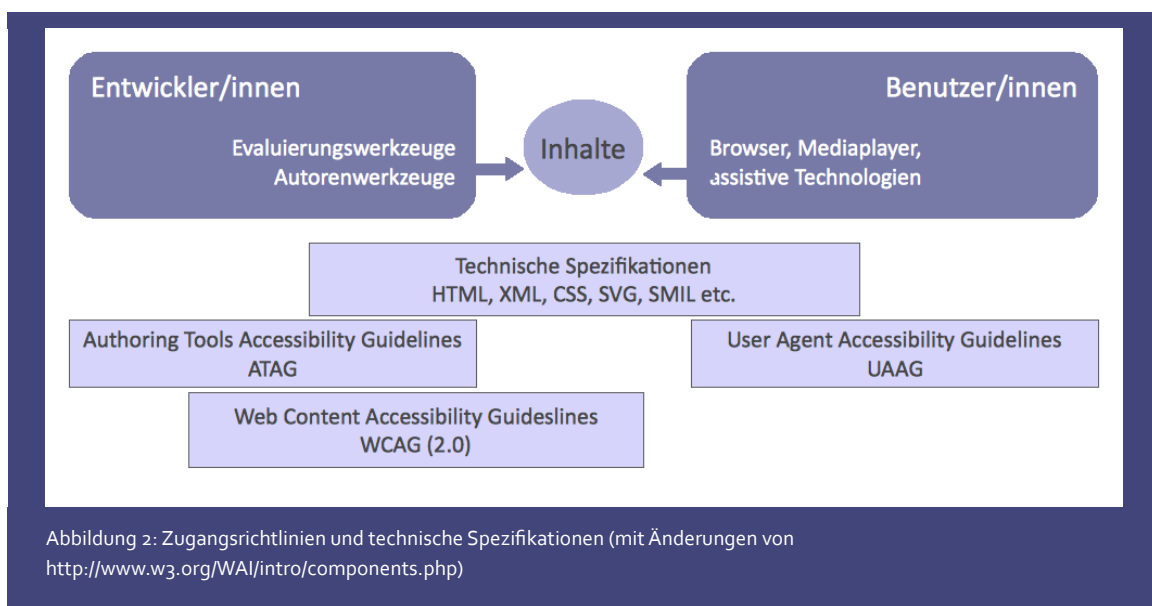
Entwickler/innen

Evaluierungswerkzeuge
Autorenwerkzeuge

Inhalte

Benutzer/innen

Browser, Mediaplayer, assistive Technologien

Technische Spezifikationen
HTML, XML, CSS, SVG, SMIL etc.

Authoring Tools Accessibility Guidelines
ATAG

User Agent Accessibility Guidelines
UAAG

Web Content Accessibility Guideslines
WCAG (2.0)

Abbildung 2: Zugangsrichtlinien und technische Spezifikationen (mit Änderungen von http://www.w3.org/WAI/intro/components.php)